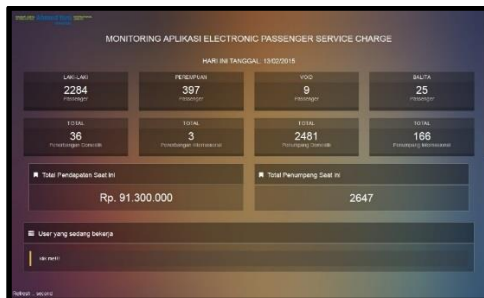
MONITORING APLIKASI ELECTRONIC PASSENGER SERVICE CHARGE

HARI INI TANGGAL, 13/02/2015

| LAKI-LAKI | PEREMPUAN | VOID | BALITA |
|---|---|---|---|
| 2284 | 397 | 9 | 25 |
| Passenger | Passenger | Passenger | Passenger |

| TOTAL | TOTAL | TOTAL | TOTAL |
|---|---|---|---|
| 36 | 3 | 2481 | 166 |
| Penerbangan Domestik | Penerbangan Internasional | Penumpang Domestik | Penumpang Internasional |

Total Pendapatan Saat ini

Rp. 91.300.000

Total Penumpang Saat ini

2647

User yang sedang bekerja

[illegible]

Refresh : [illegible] second